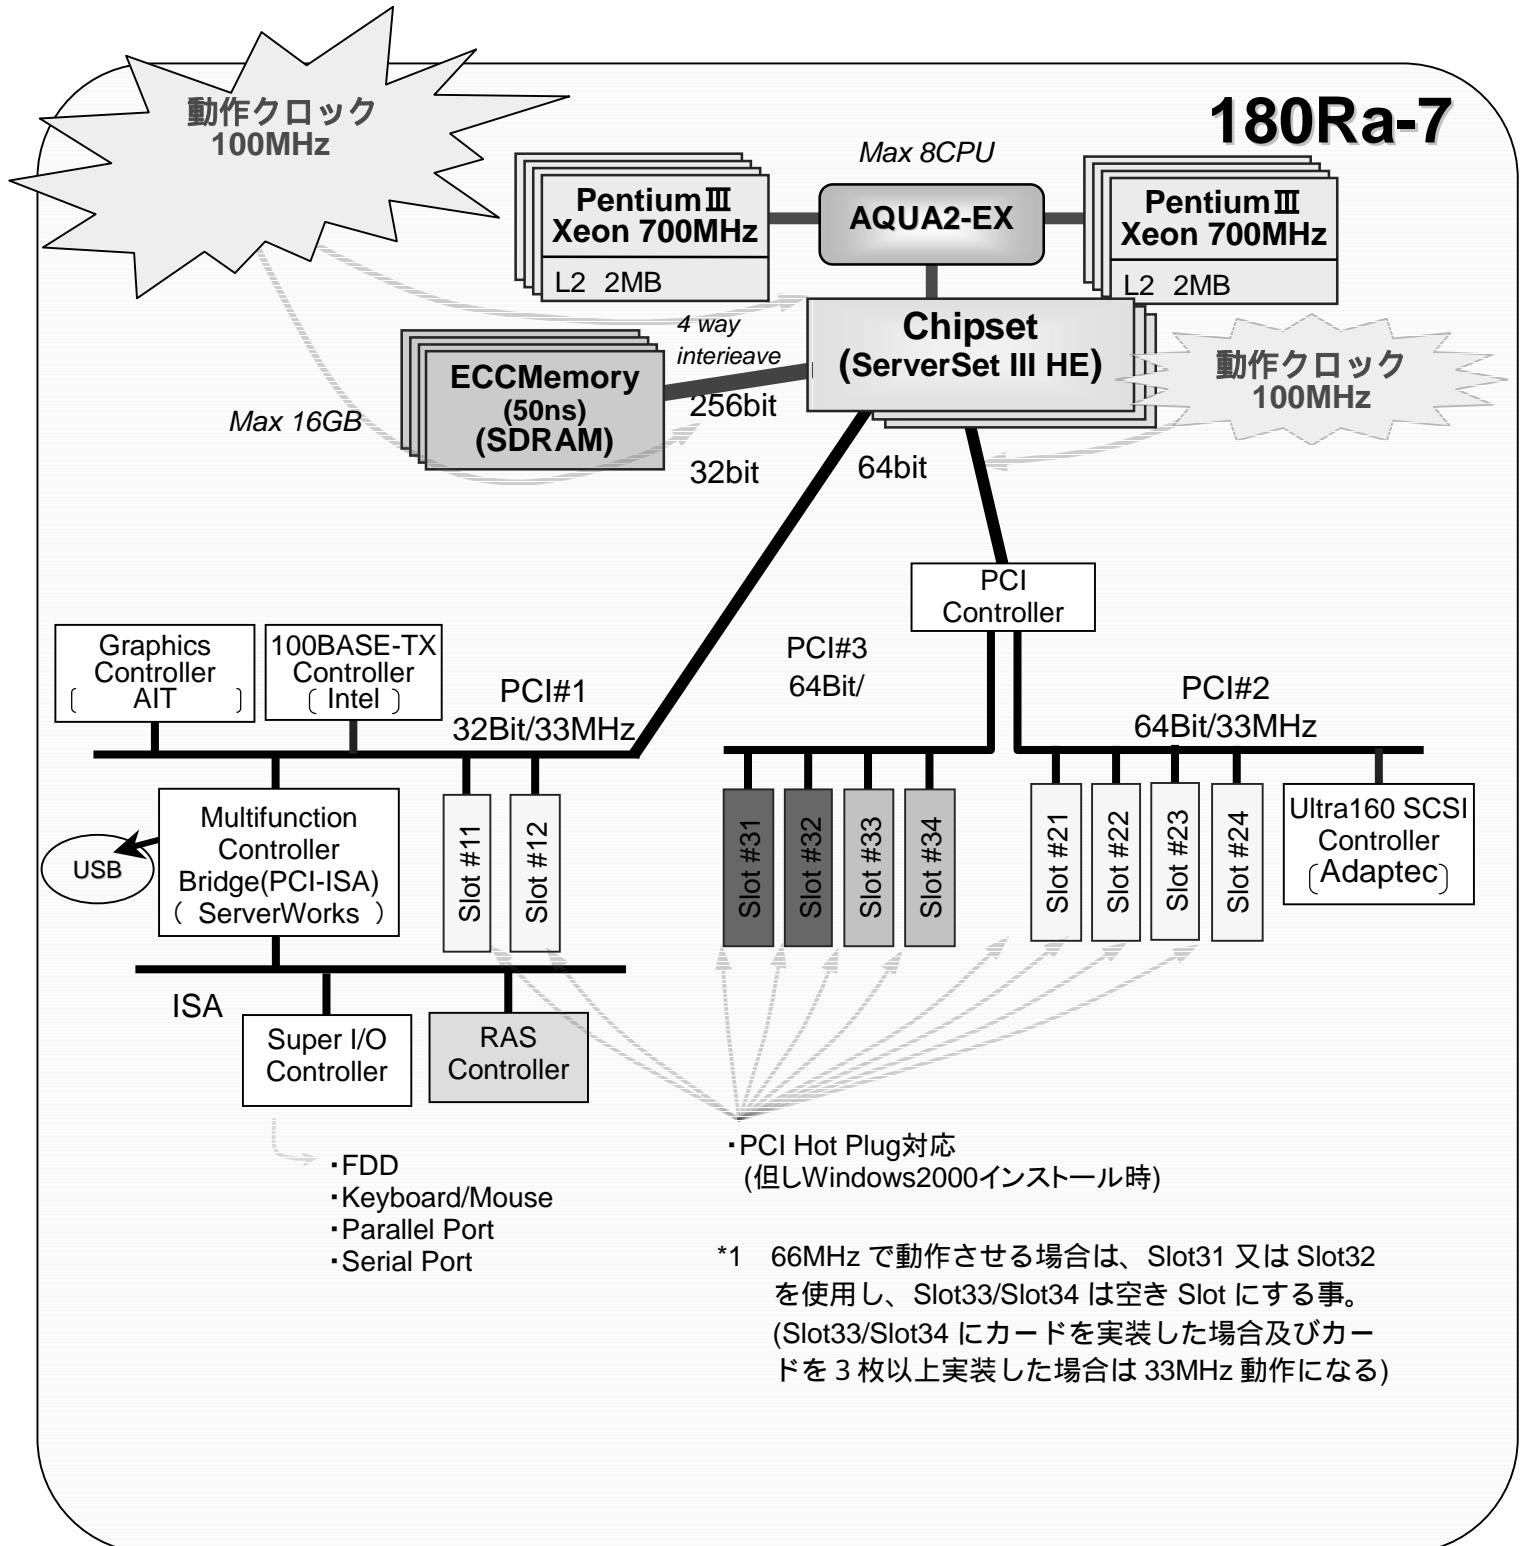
動作クロック
100MHz

180Ra-7

Max 8CPU

PentiumⅢ
Xeon 700MHz
L2 2MB

AQUA2-EX

PentiumⅢ
Xeon 700MHz
L2 2MB

Chipset
(ServerSet III HE)

動作クロック
100MHz

4 way
interieave

ECCMemory
(50ns)
(SDRAM)

Max 16GB

256bit

32bit

64bit

PCI
Controller

Graphics
Controller
〔 AIT 〕

100BASE-TX
Controller
〔 Intel 〕

PCI#1
32Bit/33MHz

PCI#3
64Bit/

PCI#2
64Bit/33MHz

Multifunction
Controller
Bridge(PCI-ISA)
( ServerWorks )

USB

Slot #11
Slot #12

Slot #31
Slot #32
Slot #33
Slot #34

Slot #21
Slot #22
Slot #23
Slot #24

Ultra160 SCSI
Controller
〔Adaptec〕

ISA

Super I/O
Controller

RAS
Controller

・FDD
・Keyboard/Mouse
・Parallel Port
・Serial Port

・PCI Hot Plug対応
(但しWindows2000インストール時)

*1 66MHz で動作させる場合は、Slot31 又は Slot32 を使用し、Slot33/Slot34 は空き Slot にする事。(Slot33/Slot34 にカードを実装した場合及びカードを 3 枚以上実装した場合は 33MHz 動作になる)